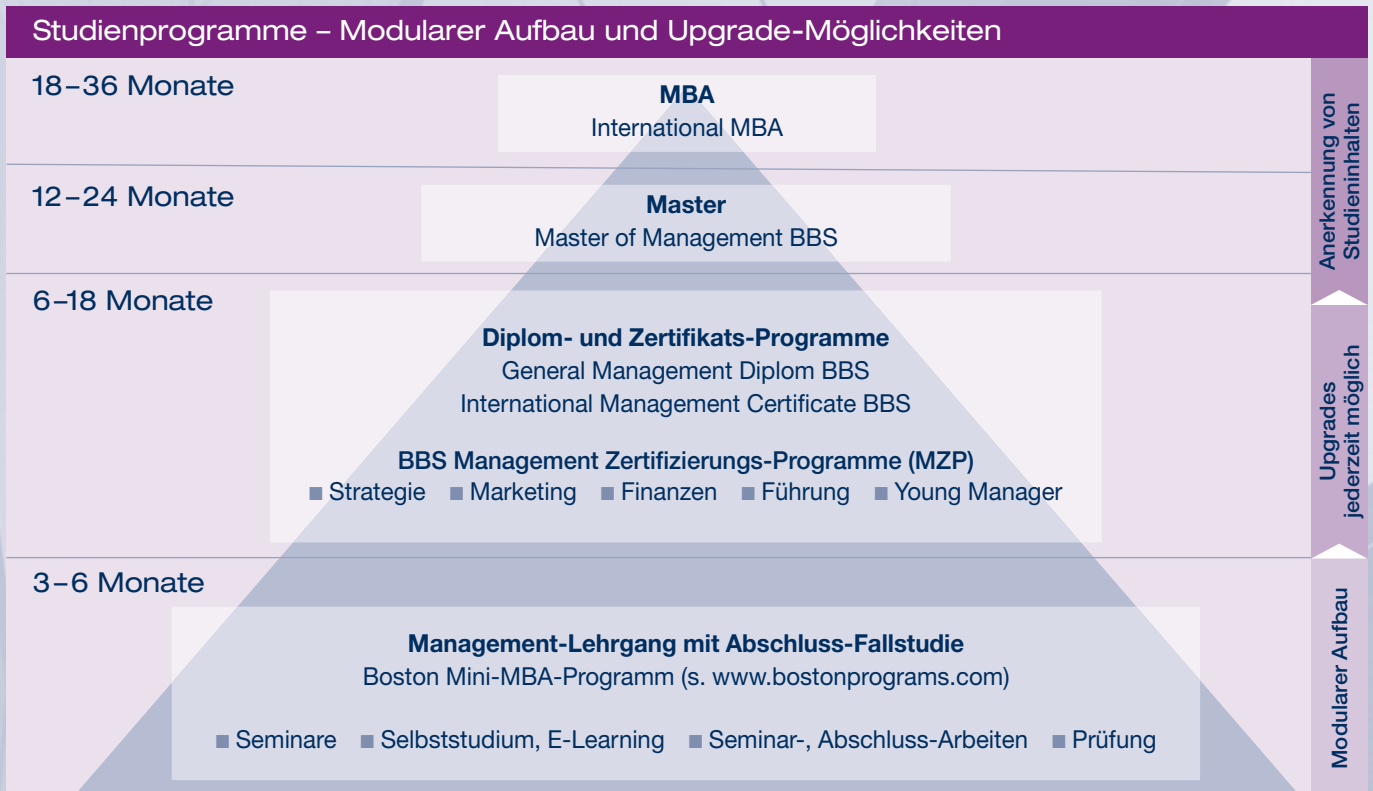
Studienprogramme – Modularer Aufbau und Upgrade-Möglichkeiten

18–36 Monate

**MBA**
International MBA

12–24 Monate

**Master**
Master of Management BBS

6–18 Monate

**Diplom- und Zertifikats-Programme**
General Management Diplom BBS
International Management Certificate BBS

**BBS Management Zertifizierungs-Programme (MZP)**
■ Strategie ■ Marketing ■ Finanzen ■ Führung ■ Young Manager

3–6 Monate

**Management-Lehrgang mit Abschluss-Fallstudie**
Boston Mini-MBA-Programm (s. www.bostonprograms.com)

■ Seminare ■ Selbststudium, E-Learning ■ Seminar-, Abschluss-Arbeiten ■ Prüfung

Anerkennung von Studieninhalten

Upgrades jederzeit möglich

Modularer Aufbau